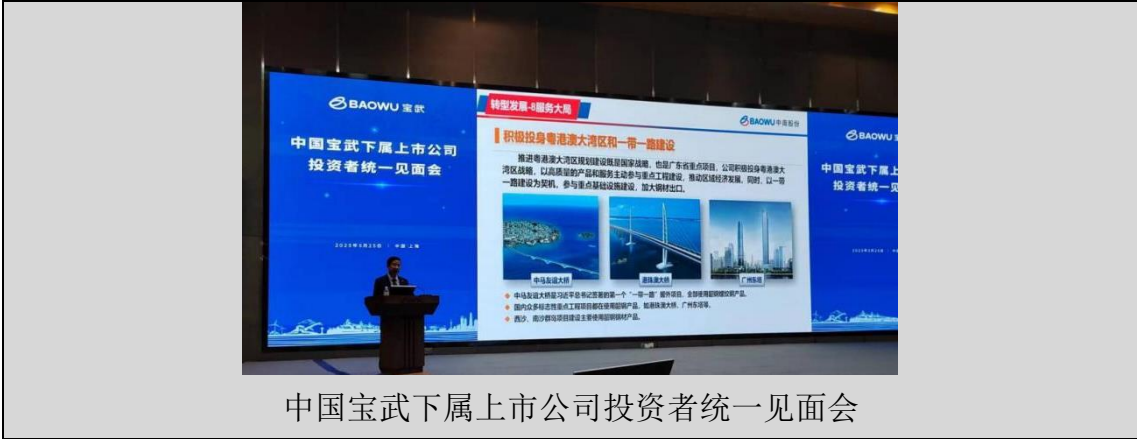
BAOWU 宝武

中国宝武下属上市公司投资者统一见面会

2023年5月25日 | 中国 上海

转型发展-8服务大局

BAOWU 中国宝武

积极投身粤港澳大湾区和一带一路建设

推进粤港澳大湾区规划建设既是国家战略，也是广东省重点项目，公司积极投身粤港澳大湾区战略，以高质量的产品和服务主动参与重点工程建设，推动区域经济发展，同时，以一带一路建设为契机，参与重点基础设施建设，加大钢材出口。

中马友谊大桥

港珠澳大桥

广州东塔

中马友谊大桥是习近平总书记首倡的第一个"一带一路"援外项目，全部使用宝钢桥梁钢产品。

国内众多标志性重点工程项目都在使用宝钢产品，如港珠澳大桥、广州东塔等。

西沙、南沙群岛项目建设主要使用宝钢钢材产品。

BAOWU 宝

中国宝武下属上市公司投资者统一见面会

2023年5月25日

中国宝武下属上市公司投资者统一见面会